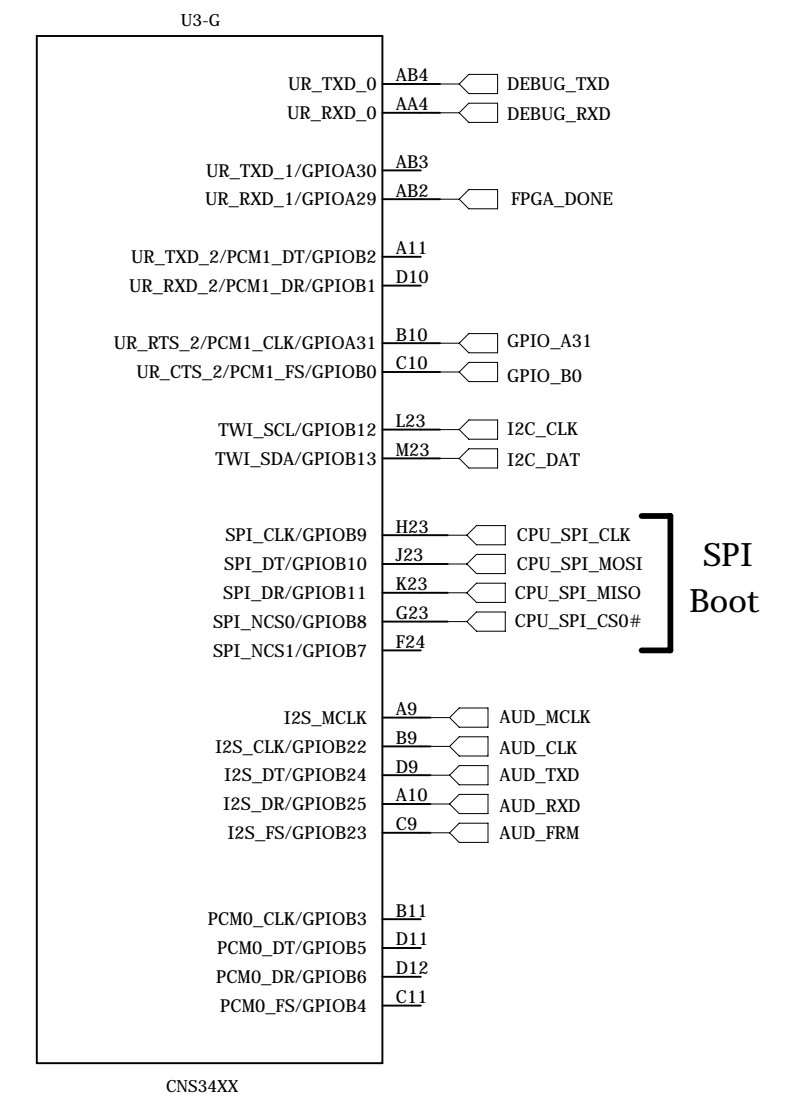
U3-G

UR_TXD_0 AB4 DEBUG_TXD
UR_RXD_0 AA4 DEBUG_RXD

UR_TXD_1/GPIOA30 AB3
UR_RXD_1/GPIOA29 AB2 FPGA_DONE

UR_TXD_2/PCM1_DT/GPIOB2 A11
UR_RXD_2/PCM1_DR/GPIOB1 D10

UR_RTS_2/PCM1_CLK/GPIOA31 B10 GPIO_A31
UR_CTS_2/PCM1_FS/GPIOB0 C10 GPIO_B0

TWI_SCL/GPIOB12 L23 I2C_CLK
TWI_SDA/GPIOB13 M23 I2C_DAT

SPI_CLK/GPIOB9 H23 CPU_SPI_CLK
SPI_DT/GPIOB10 J23 CPU_SPI_MOSI
SPI_DR/GPIOB11 K23 CPU_SPI_MISO
SPI_NCS0/GPIOB8 G23 CPU_SPI_CS0#
SPI_NCS1/GPIOB7 F24

SPI Boot

I2S_MCLK A9 AUD_MCLK
I2S_CLK/GPIOB22 B9 AUD_CLK
I2S_DT/GPIOB24 D9 AUD_TXD
I2S_DR/GPIOB25 A10 AUD_RXD
I2S_FS/GPIOB23 C9 AUD_FRM

PCM0_CLK/GPIOB3 B11
PCM0_DT/GPIOB5 D11
PCM0_DR/GPIOB6 D12
PCM0_FS/GPIOB4 C11

CNS34XX